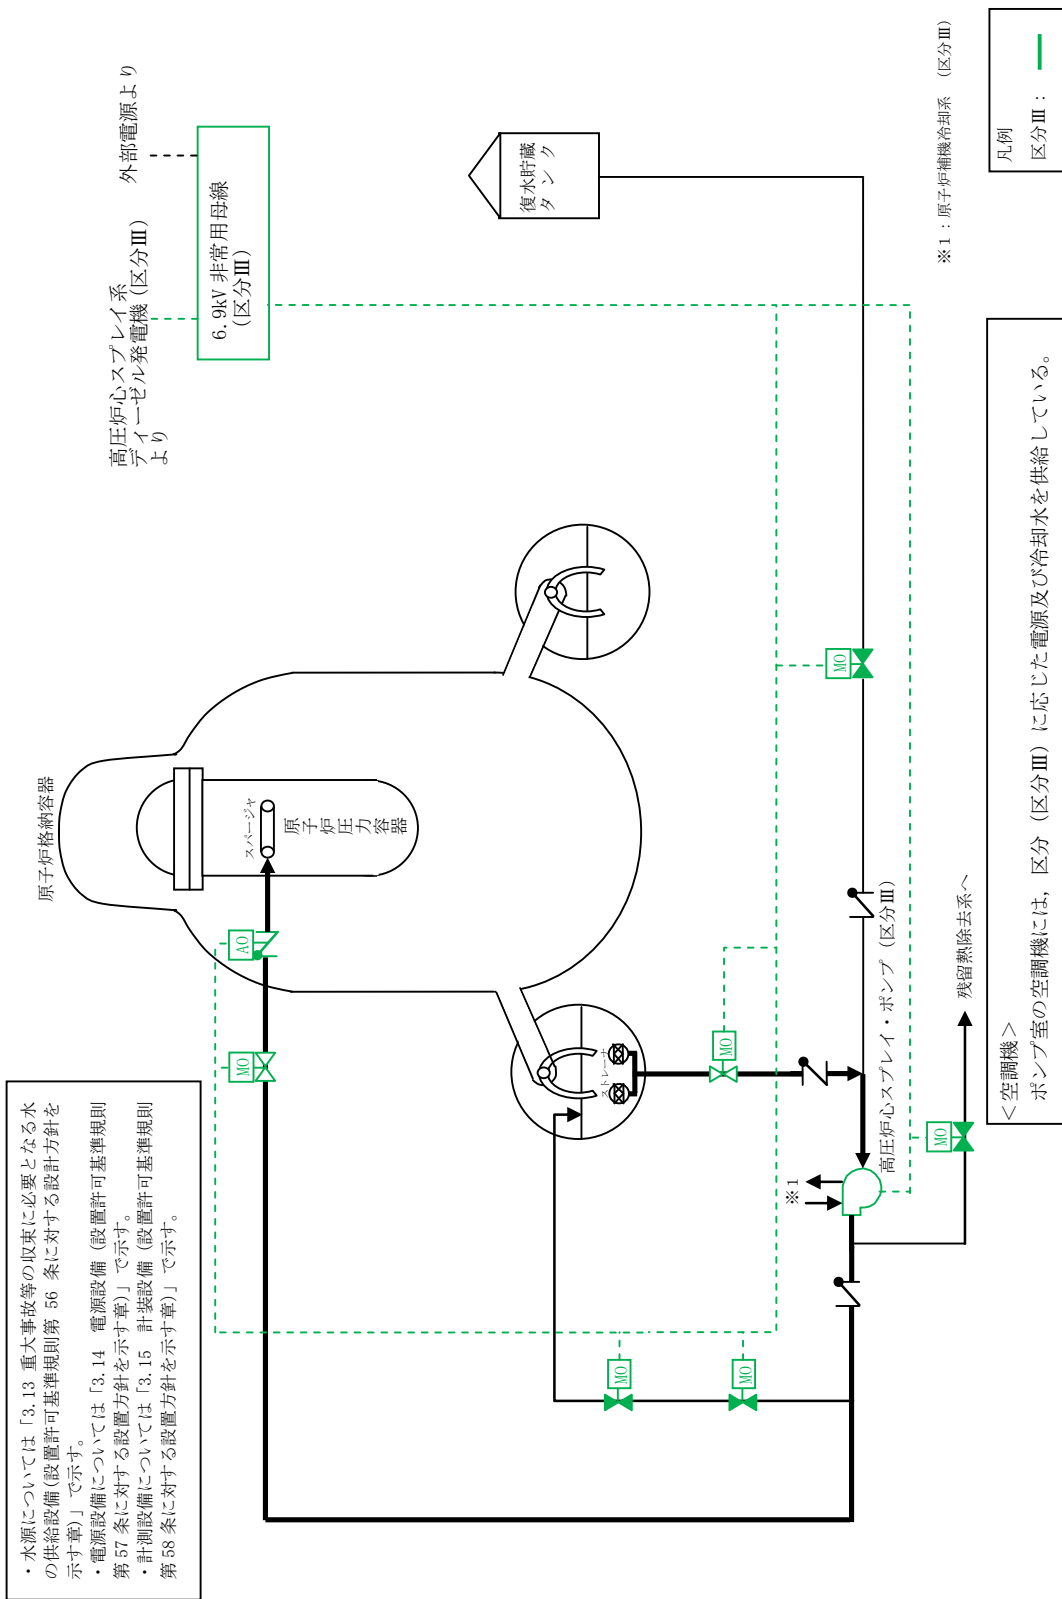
凡例
区分Ⅲ：

※1：原子炉補機冷却系（区分Ⅲ）

外部電源より

6.9kV 非常用母線（区分Ⅲ）

高圧炉心スプレイ系ディーゼル発電機（区分Ⅲ）より

復水貯蔵タンク

原子炉格納容器

スパージャ

原子炉圧力容器

ストレーナ

AO

MO

MO

MO

MO

MO

MO

※1

高圧炉心スプレイ・ポンプ（区分Ⅲ）

残留熱除去系へ

＜空調機＞
ポンプ室の空調機には，区分（区分Ⅲ）に応じた電源及び冷却水を供給している。

・水源については「3.13 重大事故等の収束に必要となる水の供給設備（設置許可基準規則第 56 条に対する設計方針を示す章）」で示す。
・電源設備については「3.14 電源設備（設置許可基準規則第 57 条に対する設置方針を示す章）」で示す。
・計測設備については「3.15 計装設備（設置許可基準規則第 58 条に対する設置方針を示す章）」で示す。